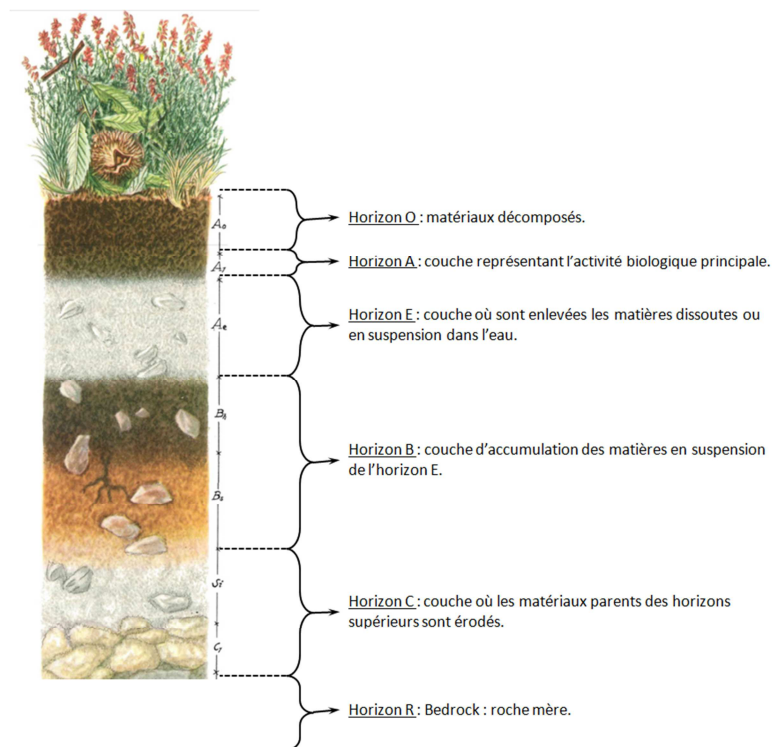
$A_0$
$A_1$
$A_e$
$B_h$
$B_s$
$S_1$
$C_1$

Horizon O : matériaux décomposés.

Horizon A : couche représentant l'activité biologique principale.

Horizon E : couche où sont enlevées les matières dissoutes ou en suspension dans l'eau.

Horizon B : couche d'accumulation des matières en suspension de l'horizon E.

Horizon C : couche où les matériaux parents des horizons supérieurs sont érodés.

Horizon R : Bedrock : roche mère.